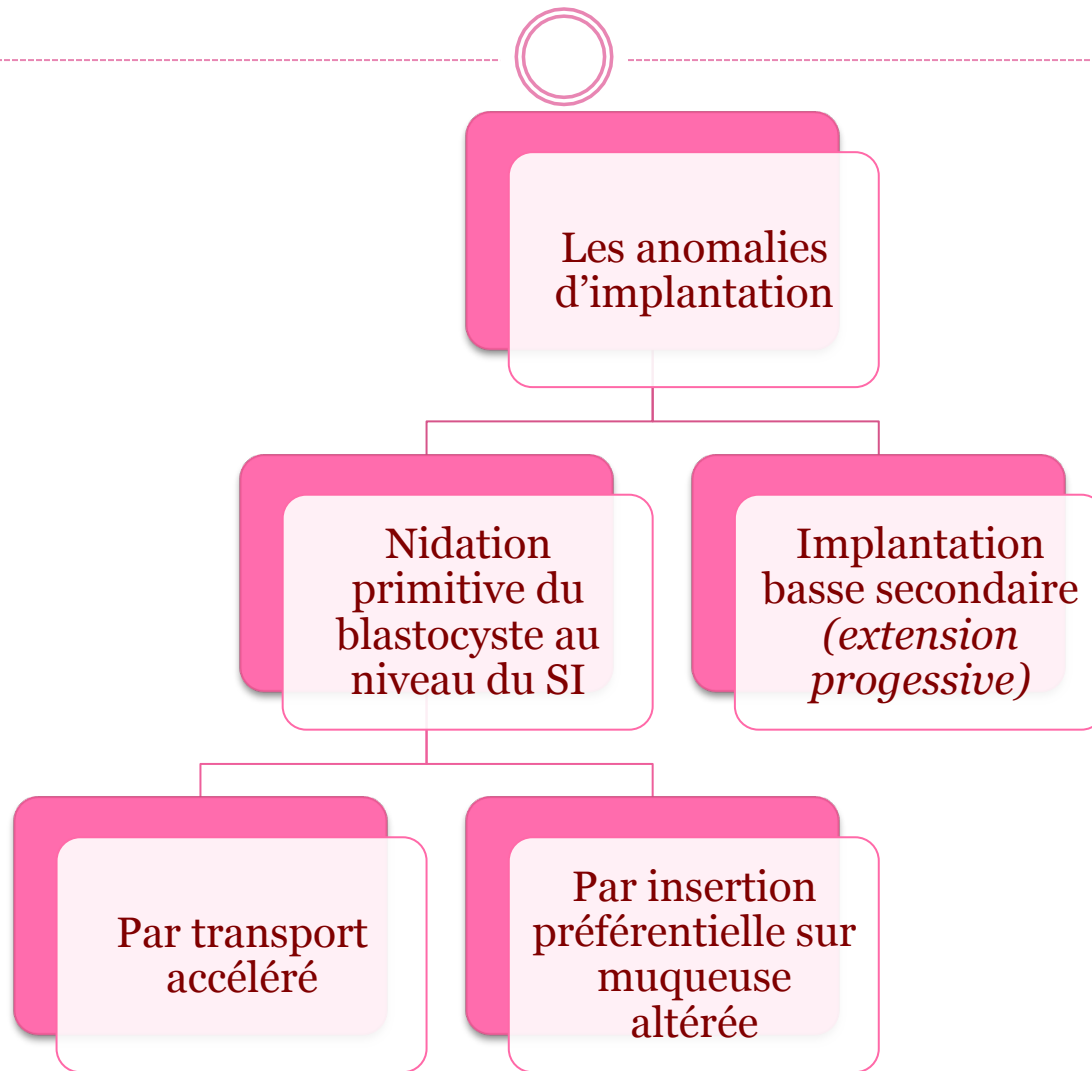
Les anomalies d’implantation

Nidation primitive du blastocyste au niveau du SI

Implantation basse secondaire *(extension progessive)*

Par transport accéléré

Par insertion préférentielle sur muqueuse altérée